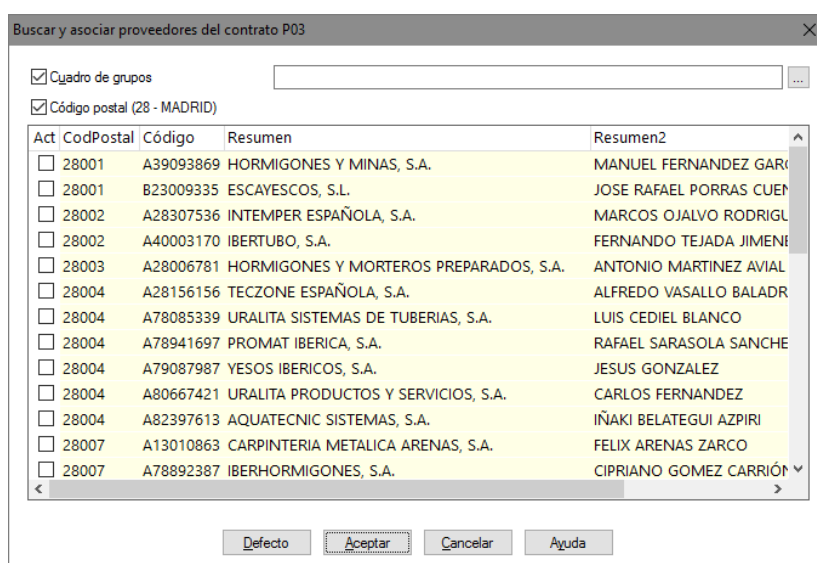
Buscar y asociar proveedores del contrato P03

Cuadro de grupos

...

Código postal (28 - MADRID)

| Act | CodPostal | Código | Resumen | Resumen2 |
|---|---|---|---|---|
| ☐ | 28001 | A39093869 | HORMIGONES Y MINAS, S.A. | MANUEL FERNANDEZ GAR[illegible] |
| ☐ | 28001 | B23009335 | ESCAYESCOS, S.L. | JOSE RAFAEL PORRAS CUEN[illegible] |
| ☐ | 28002 | A28307536 | INTEMPER ESPAÑOLA, S.A. | MARCOS OJALVO RODRIGU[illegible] |
| ☐ | 28002 | A40003170 | IBERTUBO, S.A. | FERNANDO TEJADA JIMEN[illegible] |
| ☐ | 28003 | A28006781 | HORMIGONES Y MORTEROS PREPARADOS, S.A. | ANTONIO MARTINEZ AVIAL |
| ☐ | 28004 | A28156156 | TECZONE ESPAÑOLA, S.A. | ALFREDO VASALLO BALADR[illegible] |
| ☐ | 28004 | A78085339 | URALITA SISTEMAS DE TUBERIAS, S.A. | LUIS CEDIEL BLANCO |
| ☐ | 28004 | A78941697 | PROMAT IBERICA, S.A. | RAFAEL SARASOLA SANCHE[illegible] |
| ☐ | 28004 | A79087987 | YESOS IBERICOS, S.A. | JESUS GONZALEZ |
| ☐ | 28004 | A80667421 | URALITA PRODUCTOS Y SERVICIOS, S.A. | CARLOS FERNANDEZ |
| ☐ | 28004 | A82397613 | AQUATECNIC SISTEMAS, S.A. | IÑAKI BELATEGUI AZPIRI |
| ☐ | 28007 | A13010863 | CARPINTERIA METALICA ARENAS, S.A. | FELIX ARENAS ZARCO |
| ☐ | 28007 | A78892387 | IBERHORMIGONES, S.A. | CIPRIANO GOMEZ CARRIÓN |

Defecto | Aceptar | Cancelar | Ayuda